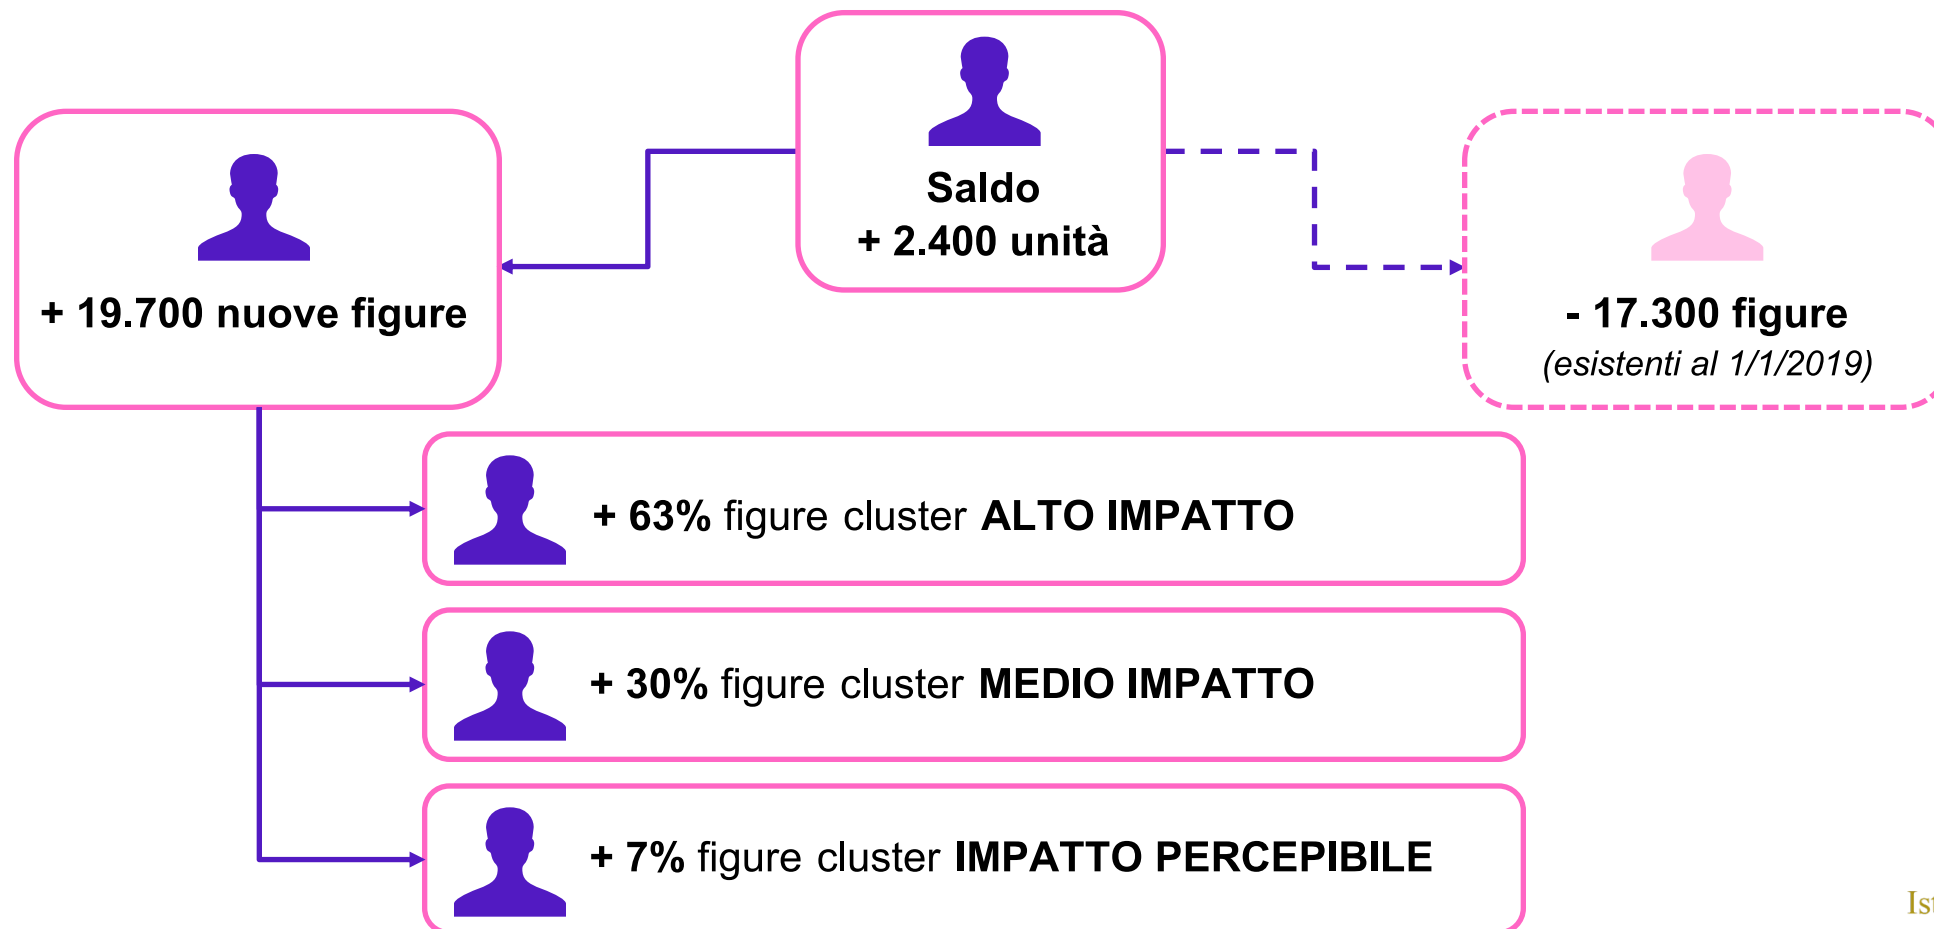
Saldo
+ 2.400 unità

+ 19.700 nuove figure

- 17.300 figure
(esistenti al 1/1/2019)

+ 63% figure cluster ALTO IMPATTO

+ 30% figure cluster MEDIO IMPATTO

+ 7% figure cluster IMPATTO PERCEPIBILE

Ist